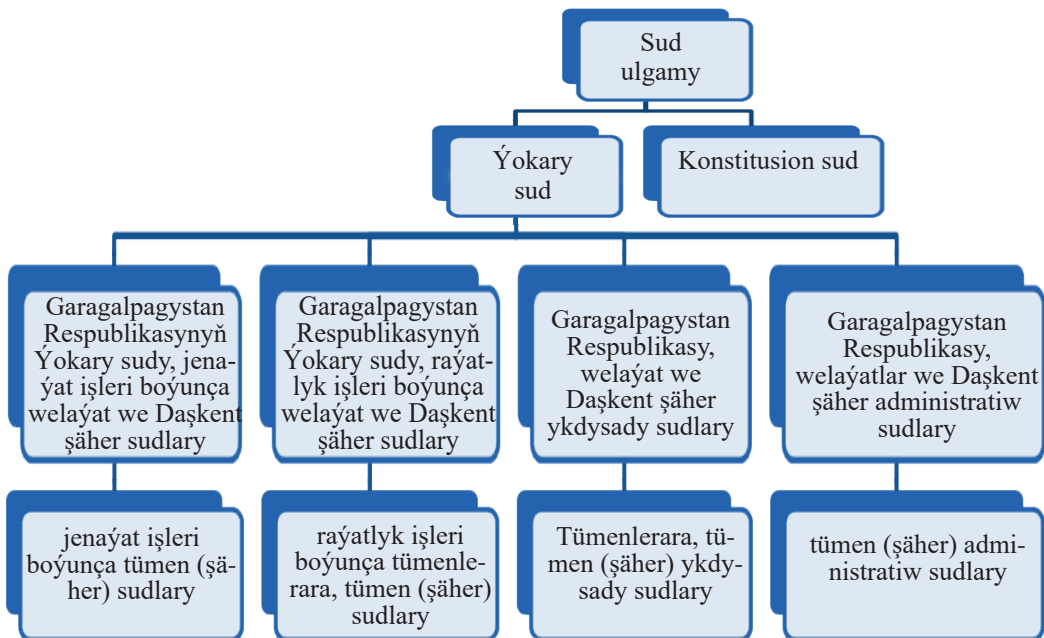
Sud ulgamy

Ýokary sud

Konstitusion sud

Garagalpagystan Respublikasynyň Ýokary sudy, jenaýat işleri boýunça welaýat we Daşkent şäher sudlary

Garagalpagystan Respublikasynyň Ýokary sudy, raýatlyk işleri boýunça welaýat we Daşkent şäher sudlary

Garagalpagystan Respublikasy, welaýat we Daşkent şäher ykdysady sudlary

Garagalpagystan Respublikasy, welaýatlar we Daşkent şäher administratiw sudlary

jenaýat işleri boýunça tümen (şäher) sudlary

raýatlyk işleri boýunça tümenlerara, tümen (şäher) sudlary

Tümenlerara, tümen (şäher) ykdysady sudlary

tümen (şäher) administratiw sudlary